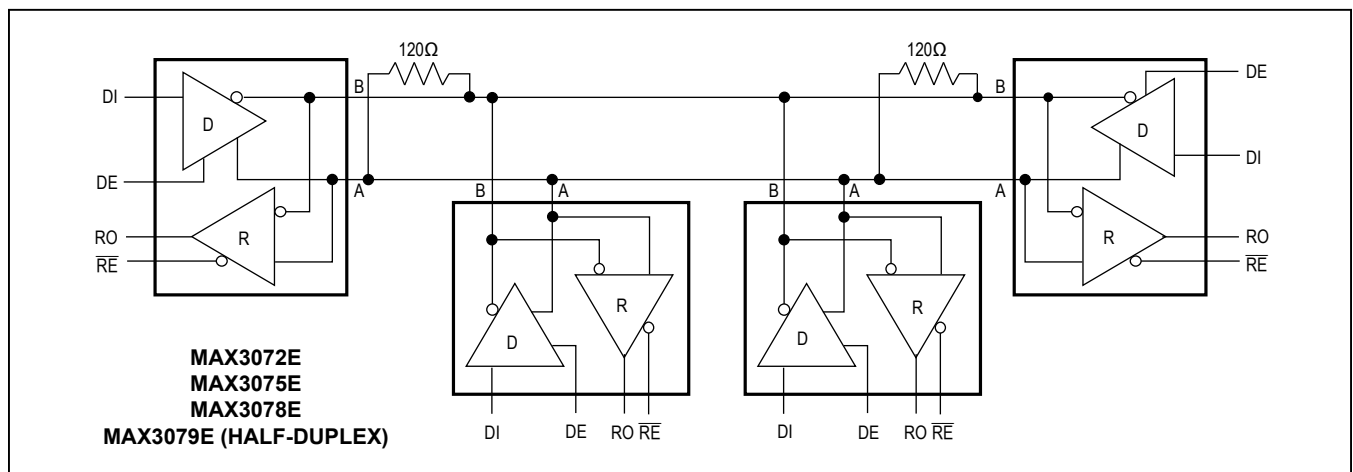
120Ω

120Ω

DI

D

DE

RO

R

$\overline{RE}$

B

A

B

A

D

R

DI

DE

RO $\overline{RE}$

B

A

D

R

DI

DE

RO $\overline{RE}$

B

A

DE

D

DI

RO

R

$\overline{RE}$

MAX3072E
MAX3075E
MAX3078E
MAX3079E (HALF-DUPLEX)